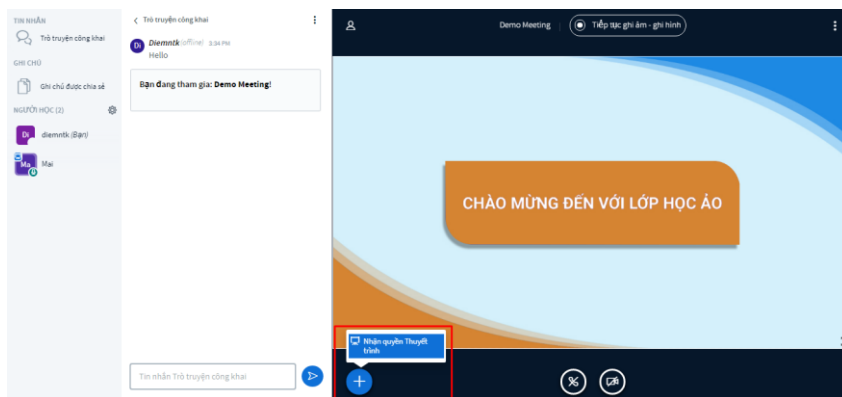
TIN NHẮN
Trò truyện công khai
GHI CHÚ
Ghi chú được chia sẻ
NGƯỜI HỌC (2)
Di diemntk (Bạn)
Ma Mai

Trò truyện công khai
Di Diemntk (offline) 3:34 PM
Hello

Bạn đang tham gia: **Demo Meeting**!

Tin nhắn Trò truyện công khai

Demo Meeting
Tiếp tục ghi âm - ghi hình

CHÀO MỪNG ĐẾN VỚI LỚP HỌC ẢO

Nhận quyền Thuyết trình